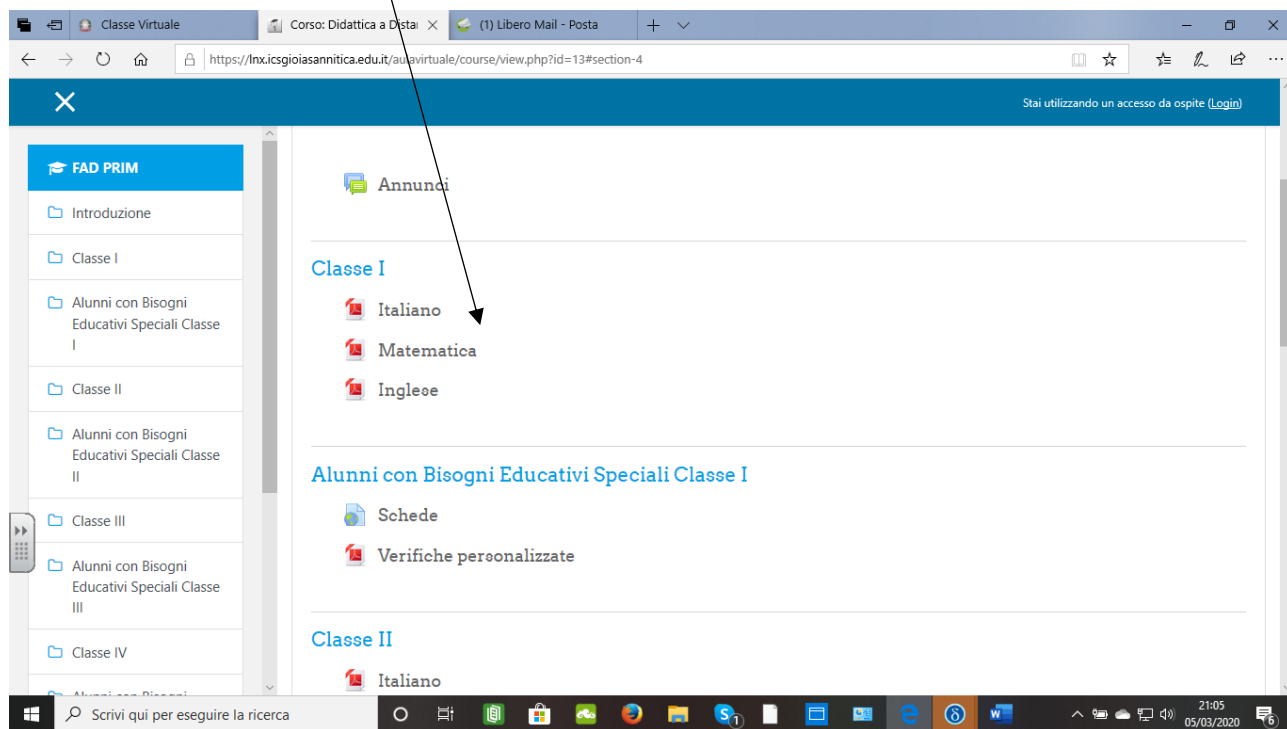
Classe Virtuale
Corso: Didattica a Dista
(1) Libero Mail - Posta
https://lnx.icsgioiasannitica.edu.it/aulavirtuale/course/view.php?id=13#section-4

Stai utilizzando un accesso da ospite (Login)

FAD PRIM
Introduzione
Classe I
Alunni con Bisogni Educativi Speciali Classe I
Classe II
Alunni con Bisogni Educativi Speciali Classe II
Classe III
Alunni con Bisogni Educativi Speciali Classe III
Classe IV
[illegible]

Annunci

Classe I
Italiano
Matematica
Inglese

Alunni con Bisogni Educativi Speciali Classe I
Schede
Verifiche personalizzate

Classe II
Italiano

Scrivi qui per eseguire la ricerca
21:05
05/03/2020